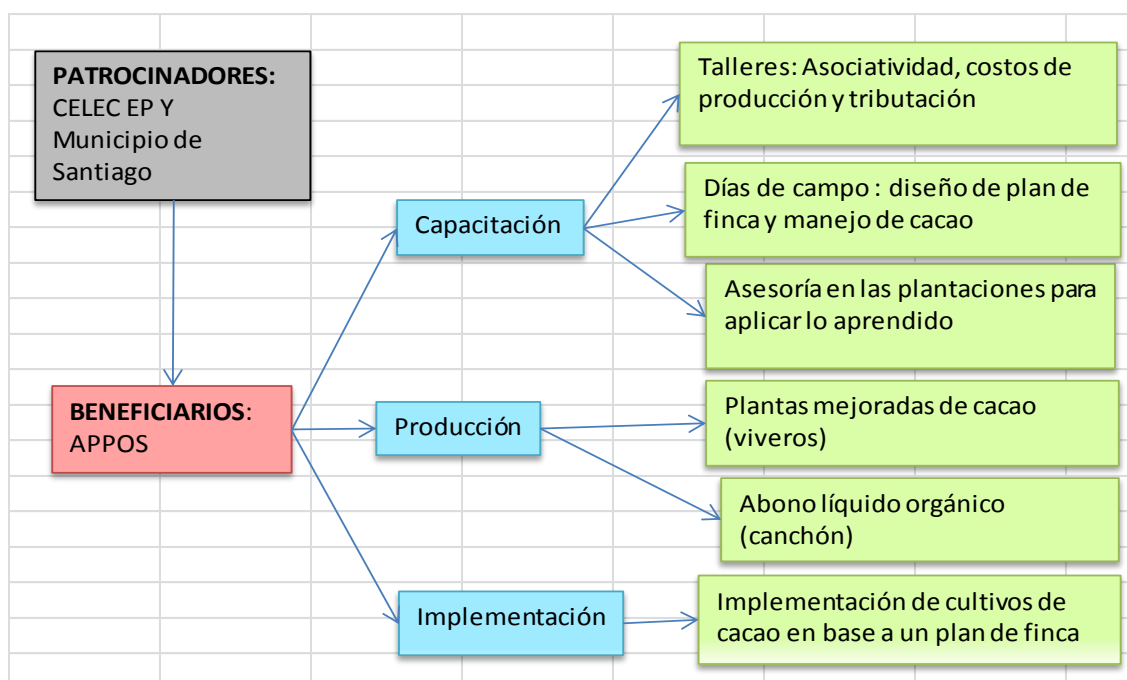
**PATROCINADORES:** CELEC EP Y Municipio de Santiago

**BENEFICIARIOS**: APPOS

Capacitación

Producción

Implementación

Talleres: Asociatividad, costos de producción y tributación

Días de campo : diseño de plan de finca y manejo de cacao

Asesoría en las plantaciones para aplicar lo aprendido

Plantas mejoradas de cacao (viveros)

Abono líquido orgánico (canchón)

Implementación de cultivos de cacao en base a un plan de finca